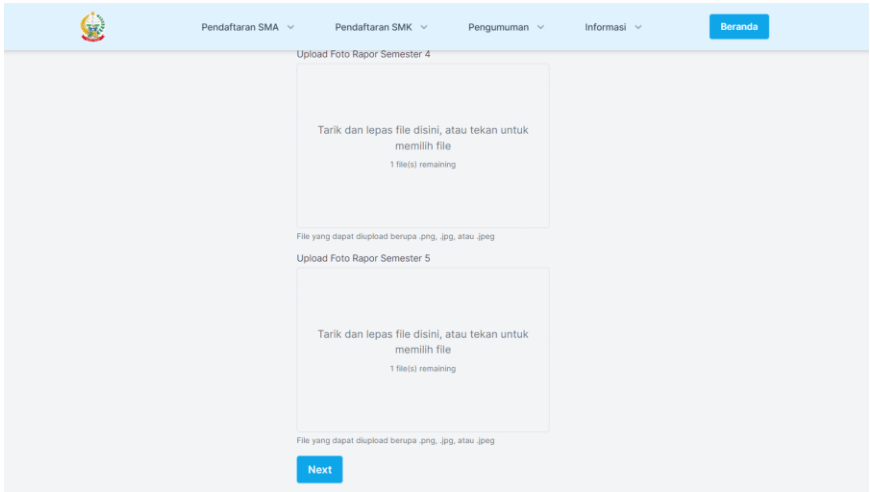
Pendaftaran SMA ⌄ Pendaftaran SMK ⌄ Pengumuman ⌄ Informasi ⌄ Beranda

Upload Foto Rapor Semester 4

Tarik dan lepas file disini, atau tekan untuk memilih file

1 file(s) remaining

File yang dapat diupload berupa .png, .jpg, atau .jpeg

Upload Foto Rapor Semester 5

Tarik dan lepas file disini, atau tekan untuk memilih file

1 file(s) remaining

File yang dapat diupload berupa .png, .jpg, atau .jpeg

Next